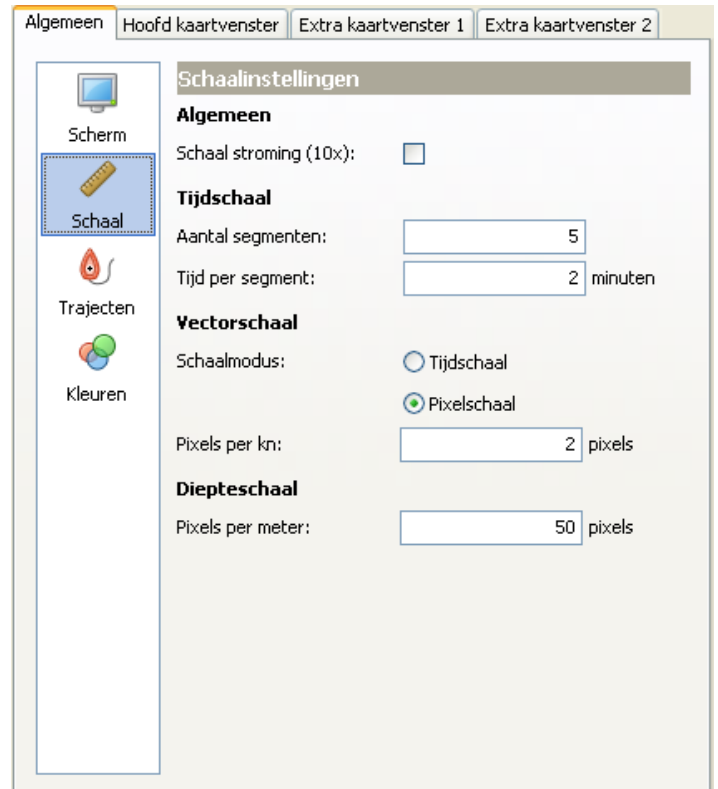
Algemeen | Hoofd kaartvenster | Extra kaartvenster 1 | Extra kaartvenster 2

Scherm
Schaal
Trajecten
Kleuren

Schaalinstellingen

Algemeen
Schaal stroming (10x):

Tijdschaal
Aantal segmenten: 5
Tijd per segment: 2 minuten

Vectorschaal
Schaalmodus: Tijdschaal
Pixelschaal
Pixels per kn: 2 pixels

Diepteschaal
Pixels per meter: 50 pixels